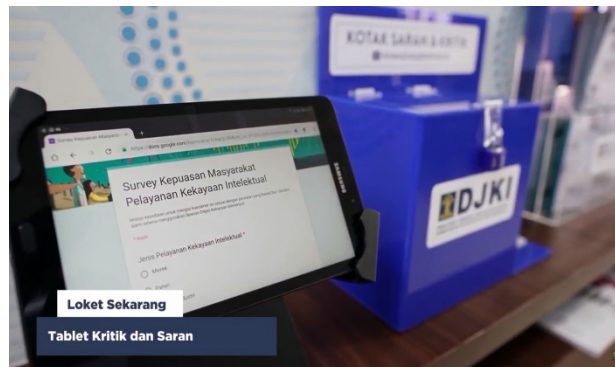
KOTAK SARAN & KRITIK

DJKI

Survey Kepuasan Masyarakat

https://docs.google.com/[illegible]

Survey Kepuasan Masyarakat Pelayanan Kekayaan Intelektual

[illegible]

* Wajib

Jenis Pelayanan Kekayaan Intelektual *

Merek

Paten

SAMSUNG

Loket Sekarang

Tablet Kritik dan Saran